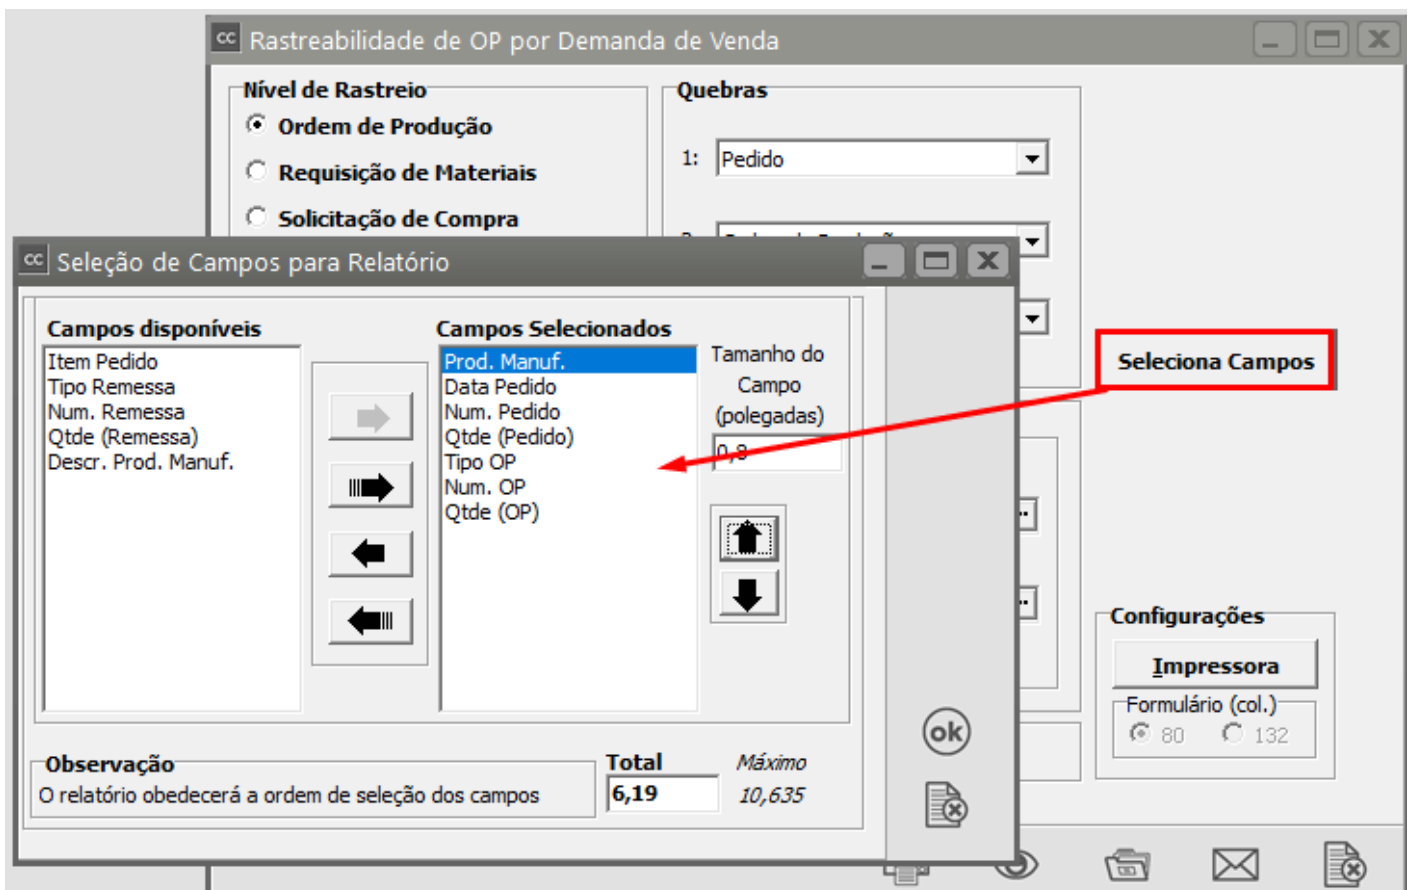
cc Rastreabilidade de OP por Demanda de Venda

Nível de Rastreio
Ordem de Produção
Requisição de Materiais
Solicitação de Compra

Quebras
1: Pedido

cc Seleção de Campos para Relatório

Campos disponíveis
Item Pedido
Tipo Remessa
Num. Remessa
Qtde (Remessa)
Descr. Prod. Manuf.

Campos Selecionados
Prod. Manuf.
Data Pedido
Num. Pedido
Qtde (Pedido)
Tipo OP
Num. OP
Qtde (OP)

Tamanho do Campo (polegadas)
0,8

Seleciona Campos

Observação
O relatório obedecerá a ordem de seleção dos campos

Total
6,19

Máximo
10,635

ok

Configurações
Impressora
Formulário (col.)
80
132